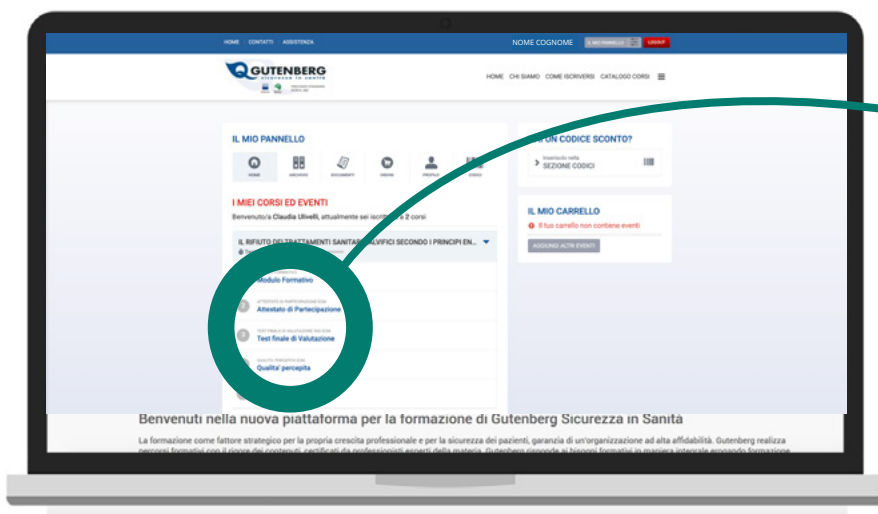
HOME · CONTATTI · ASSISTENZA

NOME COGNOME

IL MIO PANNELLO

LOGOUT

GUTENBERG
Sicurezza in sanità

HOME CHI SIAMO COME ISCRIVERSI CATALOGO CORSI

IL MIO PANNELLO

HOME ARCHIVIO DOCUMENTI ORDINI PROFILO CODICI

I MIEI CORSI ED EVENTI

Benvenuto/a Claudia Ulivelli, attualmente sei iscritto/a a 2 corsi

IL RIFIUTO DEI TRATTAMENTI SANITARI SALVIFICI SECONDO I PRINCIPI EN...

Modulo Formativo

ATTESTATO DI PARTECIPAZIONE ECM
Attestato di Partecipazione

TEST FINALE DI VALUTAZIONE ECM
Test finale di Valutazione

QUALITA' PERCEPITA ECM
Qualita' percepita

HAI UN CODICE SCONTO?

Inseriscilo nella
SEZIONE CODICI

IL MIO CARRELLO

Il tuo carrello non contiene eventi

AGGIUNGI ALTRI EVENTI

Benvenuti nella nuova piattaforma per la formazione di Gutenberg Sicurezza in Sanità

La formazione come fattore strategico per la propria crescita professionale e per la sicurezza dei pazienti, garanzia di un'organizzazione ad alta affidabilità. Gutenberg realizza percorsi formativi con il rigore dei contenuti, certificati da professionisti esperti della materia. Gutenberg risponde ai bisogni formativi in maniera integrale erogando formazione